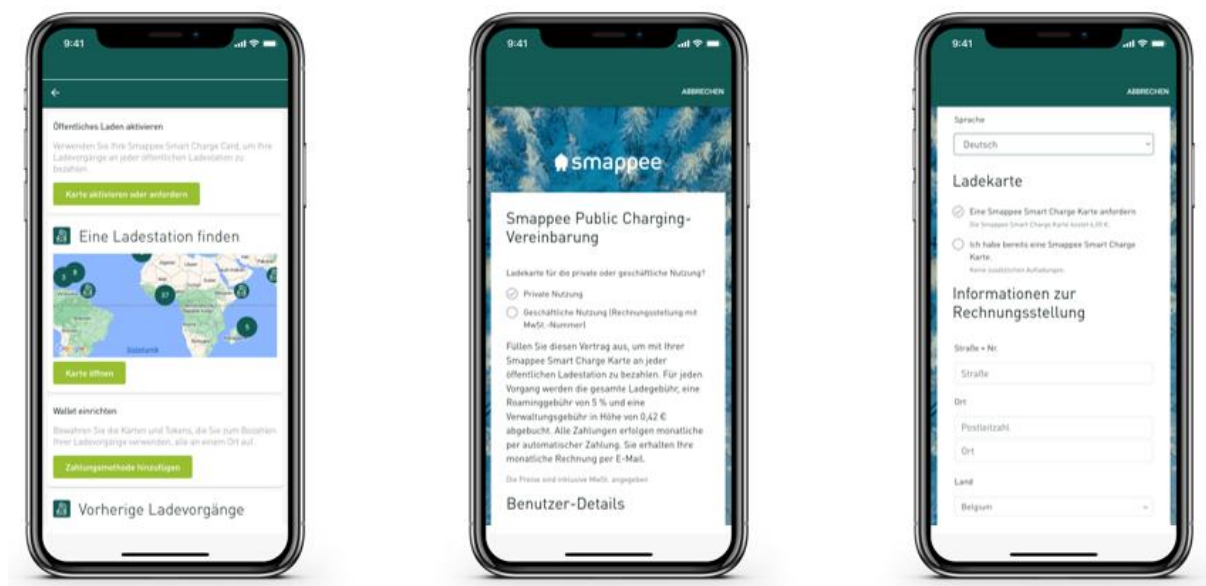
9:41

Öffentliches Laden aktivieren

Verwenden Sie Ihre Smappee Smart Charge Card, um Ihre Ladevorgänge an jeder öffentlichen Ladestation zu bezahlen.

Karte aktivieren oder anfordern

Eine Ladestation finden

Karte öffnen

Wallet einrichten

Bewahren Sie die Karten und Tokens, die Sie zum Bezahlen Ihrer Ladevorgänge verwenden, alle an einem Ort auf.

Zahlungsmethode hinzufügen

Vorherige Ladevorgänge

9:41

ABBRECHEN

smappee

Smappee Public Charging-Vereinbarung

Ladekarte für die private oder geschäftliche Nutzung?

Private Nutzung

Geschäftliche Nutzung (Rechnungsstellung mit MwSt.-Nummer)

Füllen Sie diesen Vertrag aus, um mit Ihrer Smappee Smart Charge Karte an jeder öffentlichen Ladestation zu bezahlen. Für jeden Vorgang werden die gesamte Ladegebühr, eine Roaminggebühr von 5 % und eine Verwaltungsgebühr in Höhe von 0,42 € abgebucht. Alle Zahlungen erfolgen monatliche per automatischer Zahlung. Sie erhalten Ihre monatliche Rechnung per E-Mail.

Die Preise sind inklusive MwSt. angegeben

Benutzer-Details

9:41

ABBRECHEN

Sprache

Deutsch

Ladekarte

Eine Smappee Smart Charge Karte anfordern
Die Smappee Smart Charge Karte kostet 6,00 €.

Ich habe bereits eine Smappee Smart Charge Karte.
Keine zusätzlichen Aufladungen.

Informationen zur Rechnungsstellung

Straße + Nr.

Straße

Ort

Postleitzahl

Ort

Land

Belgium